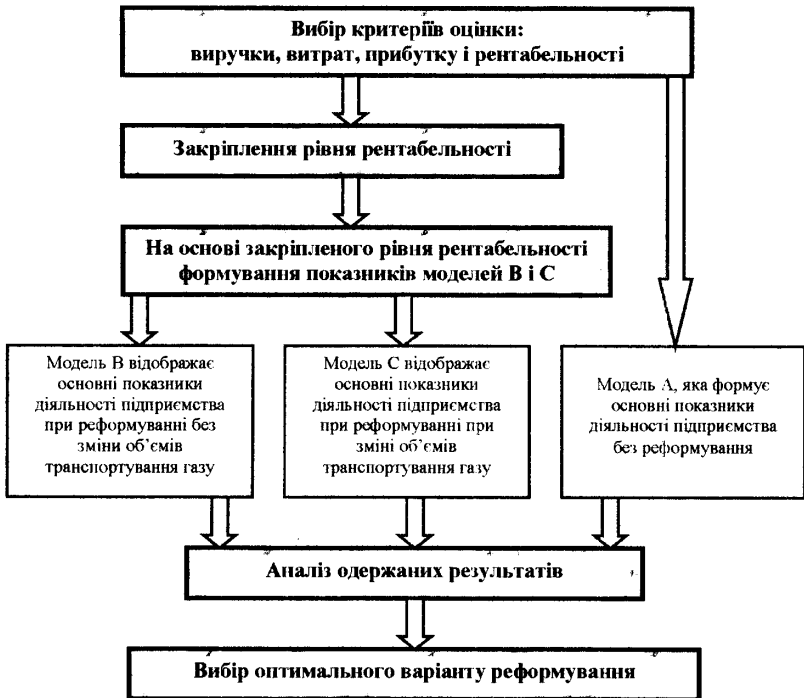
Вибір критеріїв оцінки:
виручки, витрат, прибутку і рентабельності

Закріплення рівня рентабельності

На основі закріпленого рівня рентабельності формування показників моделей В і С

Модель В відображає основні показники діяльності підприємства при реформуванні без зміни об'ємів транспортування газу

Модель С відображає основні показники діяльності підприємства при реформуванні при зміні об'ємів транспортування газу

Модель А, яка формує основні показники діяльності підприємства без реформування

Аналіз одержаних результатів

Вибір оптимального варіанту реформування